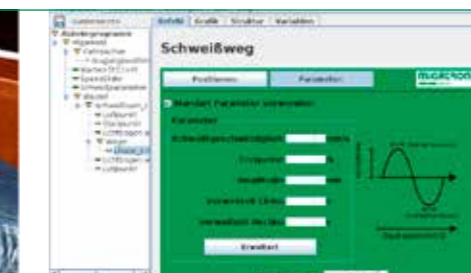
Speichern | Befehl | Grafik | Struktur | Variablen

Roboterprogramm
Allgemein
Fahrsachse
Ausgangsposition
Kartesisch Cont
Speedfahrt
Schweißparameter
Ablauf
Schweißnaht_1
Luftpunkt
Startpunkt
Luftbogen
Weg
Linear_2
Luftbogen
Luftpunkt

Schweißweg

Positionen | Parameter

Standart Parameter verwenden

Parameter

Schweißgeschwindigkeit

Frequenz

Amplitude

Verweilzeit Links

Verweilzeit Rechts

Erweitert

mechtron